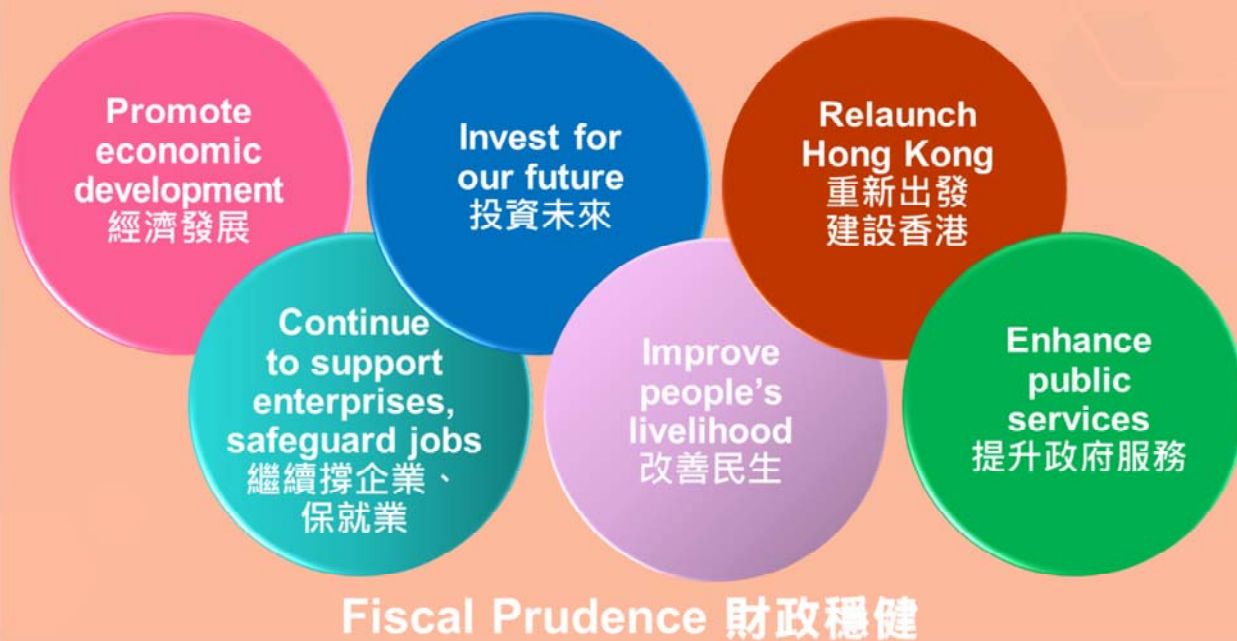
Promote economic development
經濟發展

Invest for our future
投資未來

Relaunch Hong Kong
重新出發
建設香港

Continue to support enterprises, safeguard jobs
繼續撐企業、
保就業

Improve people's livelihood
改善民生

Enhance public services
提升政府服務

Fiscal Prudence 財政穩健